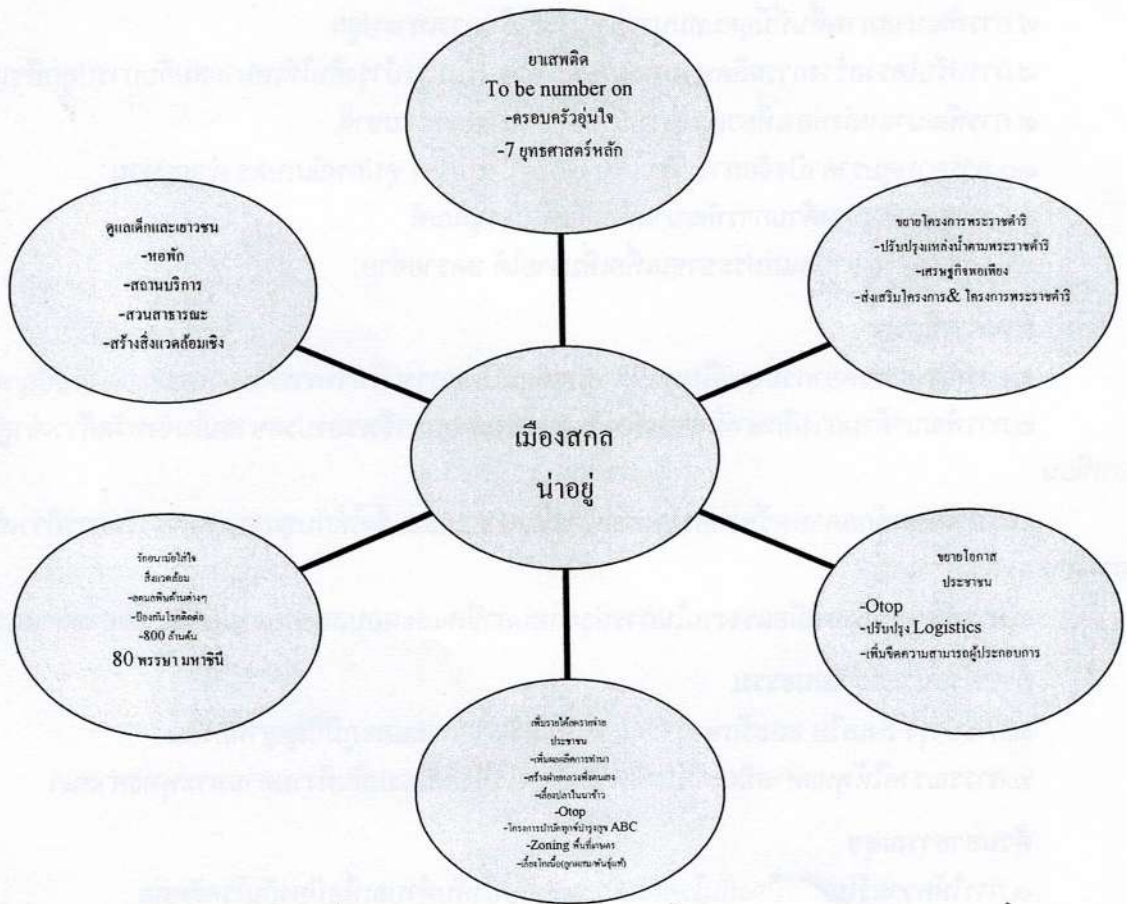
ยาเสพติด
To be number on
-ครอบครัวอุ่นใจ
-7 ยุทธศาสตร์หลัก

ดูแลเด็กและเยาวชน
-หอพัก
-สถานบริการ
-สวนสาธารณะ
-สร้างสิ่งแวดล้อมเชิง

ขยายโครงการพระราชดำริ
-ปรับปรุงแหล่งน้ำตามพระราชดำริ
-เศรษฐกิจพอเพียง
-ส่งเสริมโครงการ & โครงการพระราชดำริ

เมืองสกล
น่าอยู่

รักษาแม่ฮ่องใจ
สิ่งแวดล้อม
-คมนาคมด้านต่างๆ
-ป้องกันโรคติดต่อ
-800 ล้านต้น
80 พรรษา มหาราชินี

ขยายโอกาส
ประชาชน
-Otop
-ปรับปรุง Logistics
-เพิ่มขีดความสามารถผู้ประกอบการ

เพิ่มรายได้ลดรายจ่าย
ประชาชน
-เพิ่มผลผลิตการทำนา
-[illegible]
-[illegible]
-Otop
-โครงการปรับปรุงพันธุ์ ABC
-Zoning พื้นที่เกษตร
-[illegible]